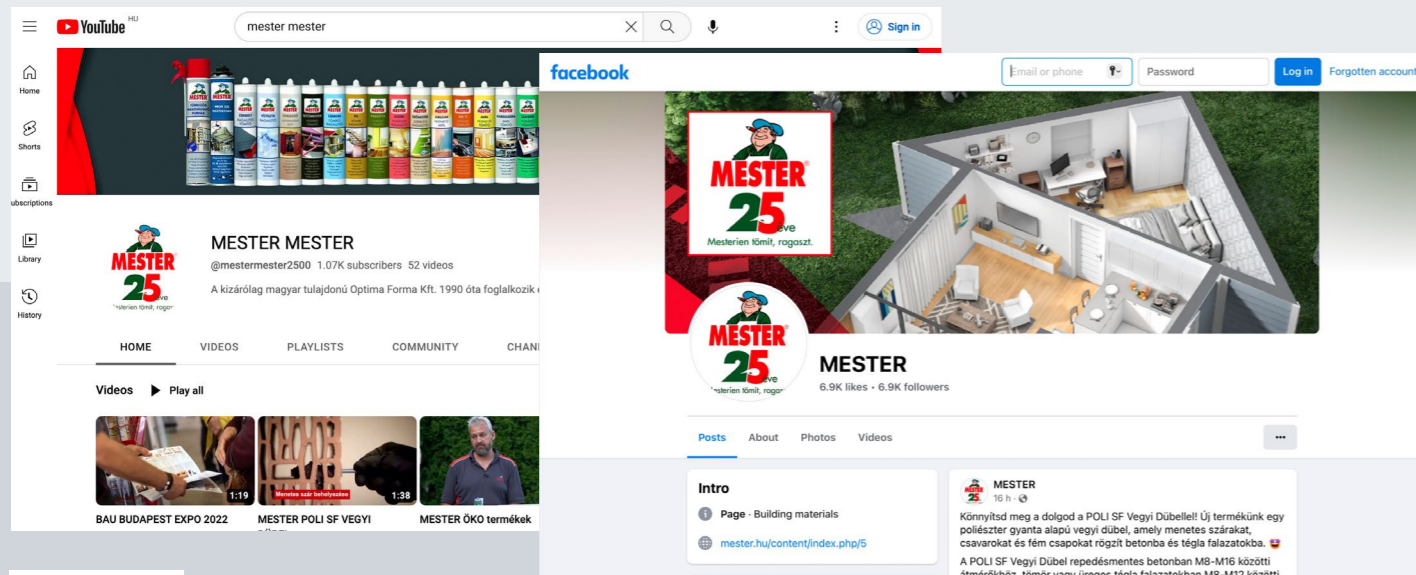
YouTube HU

mester mester

Sign in

Home

Shorts

Subscriptions

Library

History

MESTER 25 éve Mesterien tömít, ragaszt.

MESTER MESTER

@mestermester2500 1.07K subscribers 52 videos

A kizárólag magyar tulajdonú Optima Forma Kft. 1990 óta foglalkozik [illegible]

HOME VIDEOS PLAYLISTS COMMUNITY CHAN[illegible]

Videos Play all

1:19
BAU BUDAPEST EXPO 2022

Menetes szár behelyezése
1:38
MESTER POLI SF VEGYI

MESTER ÖKO termékek

facebook

Email or phone

Password

Log in

Forgotten account

MESTER 25 éve Mesterien tömít, ragaszt.

MESTER

6.9K likes • 6.9K followers

Posts About Photos Videos

Intro

Page · Building materials

mester.hu/content/index.php/5

MESTER
16 h ·

Könnyítsd meg a dolgod a POLI SF Vegyi Dübellel! Új termékünk egy poliészter gyanta alapú vegyi dübel, amely menetes szárakat, csavarokat és fém csapokat rögzít betonba és tégla falazatokba. 😍

A POLI SF Vegyi Dübel repedésmentes betonban M8-M16 közötti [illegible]